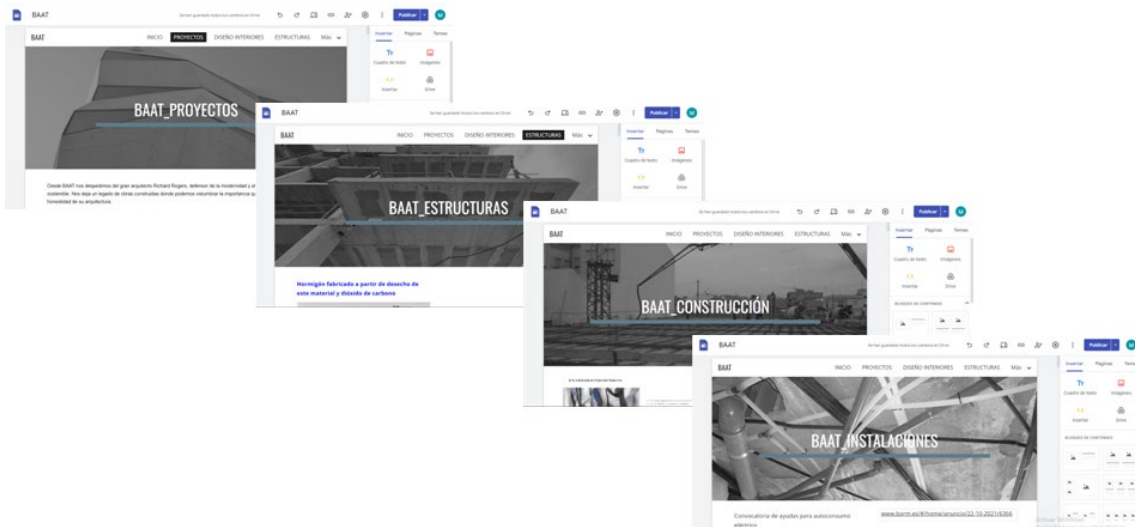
BAAT
Se han guardado todos los cambios en Drive
Publicar
M
BAAT
INICIO PROYECTOS DISEÑO INTERIORES ESTRUCTURAS Más
Insertar Páginas Temas
Tт
Cuadro de texto
Imágenes
Insertar
Drive
BAAT_PROYECTOS
Desde BAAT nos despedimos del gran arquitecto Richard Rogers, defensor de la modernidad y el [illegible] sostenible. Nos deja un legado de obras construidas donde podemos vislumbrar la importancia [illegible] honestidad de su arquitectura.

BAAT
Se han guardado todos los cambios en Drive
Publicar
M
BAAT
INICIO PROYECTOS DISEÑO INTERIORES ESTRUCTURAS Más
Insertar Páginas Temas
Tт
Cuadro de texto
Imágenes
Insertar
Drive
BAAT_ESTRUCTURAS
Hormigón fabricado a partir de desecho de este material y dióxido de carbono

BAAT
Se han guardado todos los cambios en Drive
Publicar
M
BAAT
INICIO PROYECTOS DISEÑO INTERIORES ESTRUCTURAS Más
Insertar Páginas Temas
Tт
Cuadro de texto
Imágenes
Insertar
Drive
BLOQUES DE CONTENIDO
BAAT_CONSTRUCCIÓN
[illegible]

BAAT
Se han guardado todos los cambios en Drive
Publicar
M
BAAT
INICIO PROYECTOS DISEÑO INTERIORES ESTRUCTURAS Más
Insertar Páginas Temas
Tт
Cuadro de texto
Imágenes
Insertar
Drive
BLOQUES DE CONTENIDO
BAAT_INSTALACIONES
Convocatoria de ayudas para autoconsumo eléctrico
www.borm.es/#/home/anuncio/22-10-2021/6366
Activar Windows